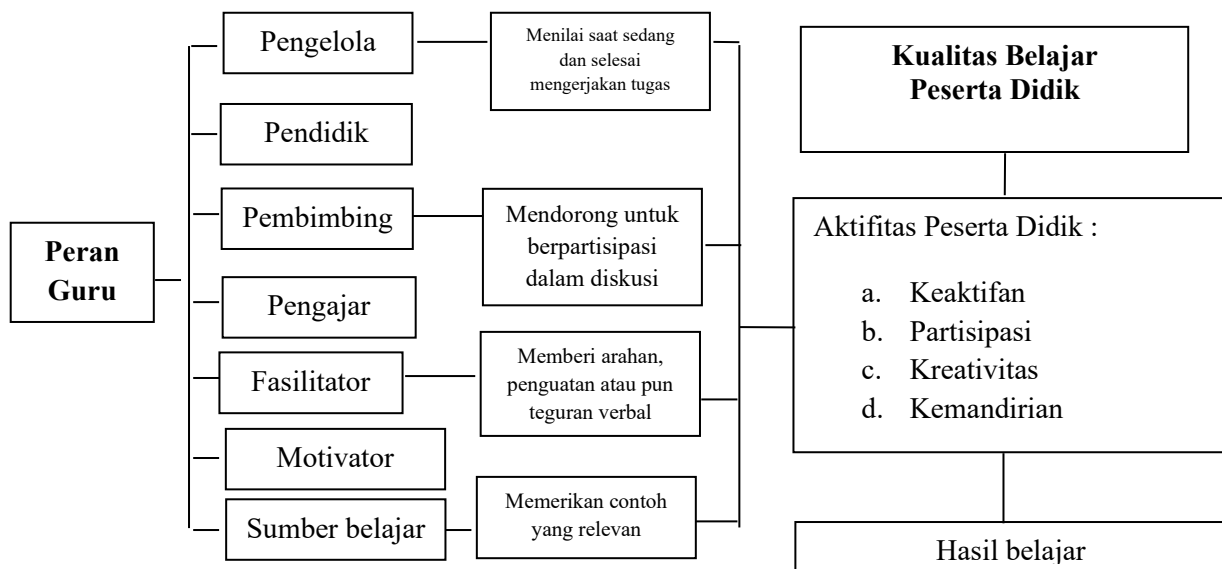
Peran Guru

Pengelola

Pendidik

Pembimbing

Pengajar

Fasilitator

Motivator

Sumber belajar

Menilai saat sedang dan selesai mengerjakan tugas

Mendorong untuk berpartisipasi dalam diskusi

Memberi arahan, penguatan atau pun teguran verbal

Memerikan contoh yang relevan

Kualitas Belajar Peserta Didik

Aktifitas Peserta Didik :

a. Keaktifan
b. Partisipasi
c. Kreativitas
d. Kemandirian

Hasil belajar